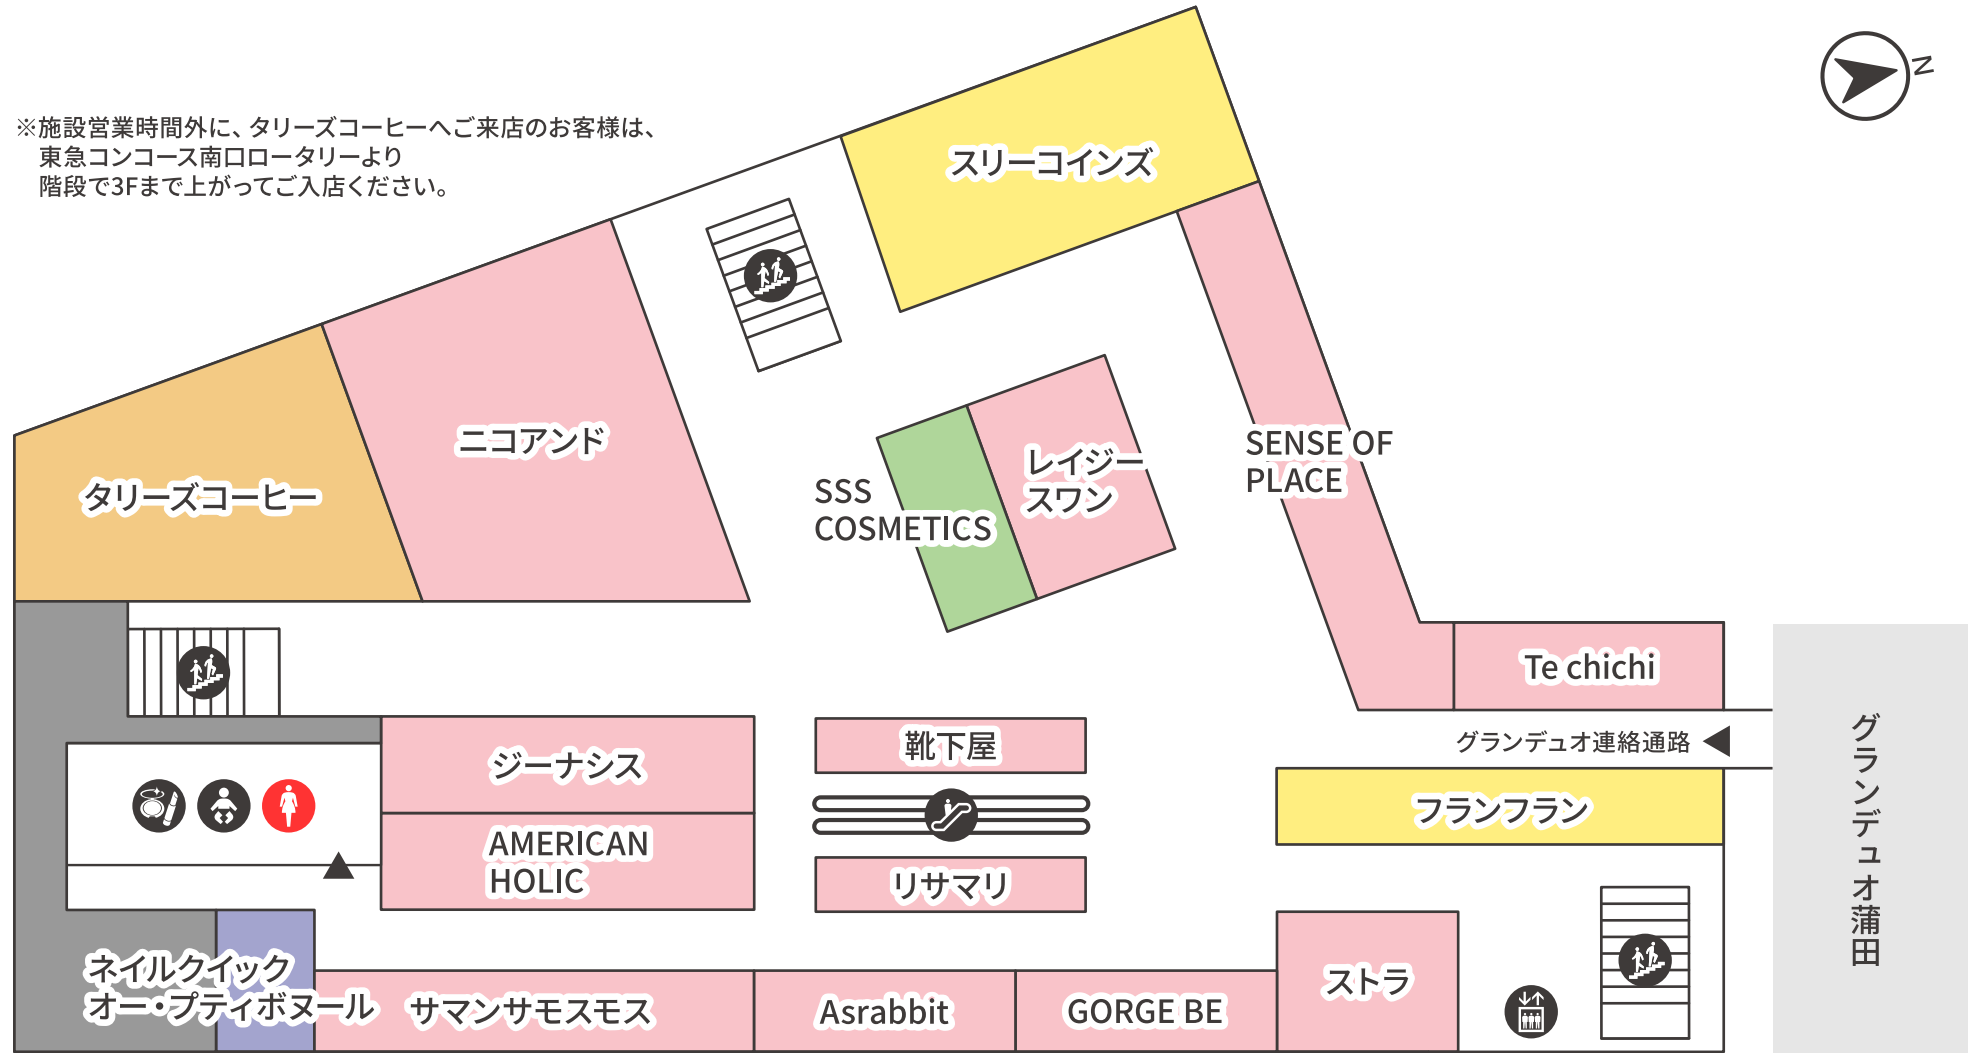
※施設営業時間外に、タリーズコーヒーへご来店のお客様は、
東急コンコース南口ロータリーより
階段で3Fまで上がってご入店ください。

N

スリーコインズ

ニコアンド

タリーズコーヒー

SSS COSMETICS

レイジースワン

SENSE OF PLACE

Te chichi

グランデュオ連絡通路

グランデュオ蒲田

靴下屋

ジーナシス

AMERICAN HOLIC

リサマリ

フランフラン

ネイルクイック
オー・プティボヌール

サマンサモスモス

Asrabbit

GORGE BE

ストラ